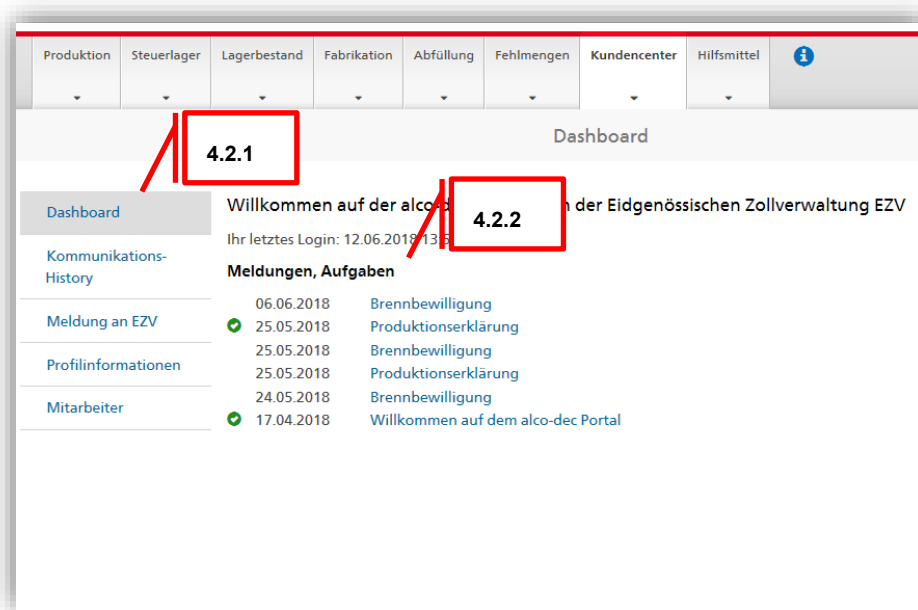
Produktion | Steuerlager | Lagerbestand | Fabrikation | Abfüllung | Fehlmengen | Kundencenter | Hilfsmittel

Dashboard

4.2.1

4.2.2

Dashboard
Kommunikations-History
Meldung an EZV
Profilinformationen
Mitarbeiter

Willkommen auf der alco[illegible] der Eidgenössischen Zollverwaltung EZV

Ihr letztes Login: 12.06.2018 13:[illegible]

Meldungen, Aufgaben

06.06.2018 Brennbewilligung
25.05.2018 Produktionserklärung
25.05.2018 Brennbewilligung
25.05.2018 Produktionserklärung
24.05.2018 Brennbewilligung
17.04.2018 Willkommen auf dem alco-dec Portal